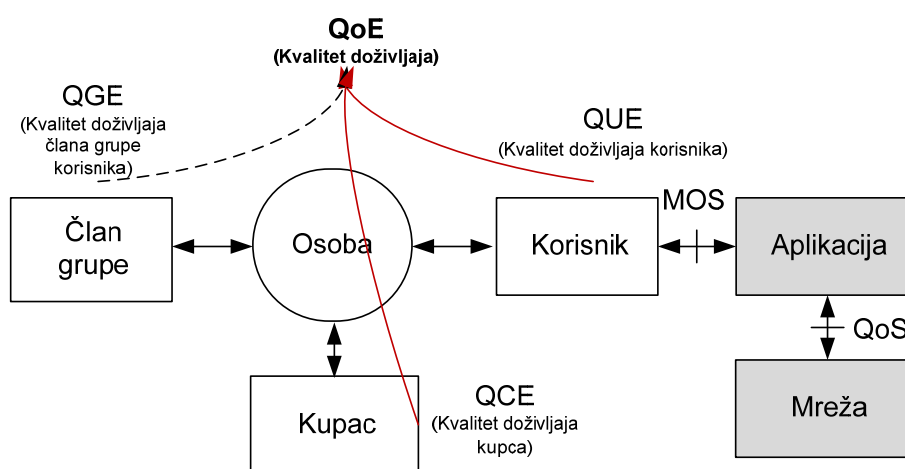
QoE
(Kvalitet doživljaja)

QGE
(Kvalitet doživljaja člana grupe korisnika)

QUE
(Kvalitet doživljaja korisnika)

MOS

Član grupe

Osoba

Korisnik

Aplikacija

QoS

Mreža

Kupac

QCE
(Kvalitet doživljaja kupca)